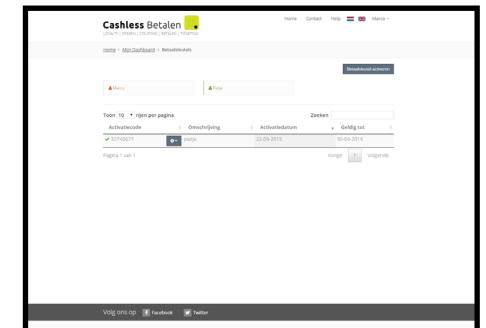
Cashless Betalen
LOYALTY | SPAREN | COUPONS | BETALEN | TICKETING

Home Contact Help Marco

Home > Mijn Dashboard > Betaalsleutels

Betaalsleutel activeren

Marco

Pietje

Toon 10 rijen per pagina

Zoeken

| Activatiecode | Omschrijving | Activatiedatum | Geldig tot |
|---|---|---|---|
| 32749677 | pietje | 22-09-2015 | 30-04-2016 |

Pagina 1 van 1

Vorige 1 Volgende

Volg ons op Facebook Twitter